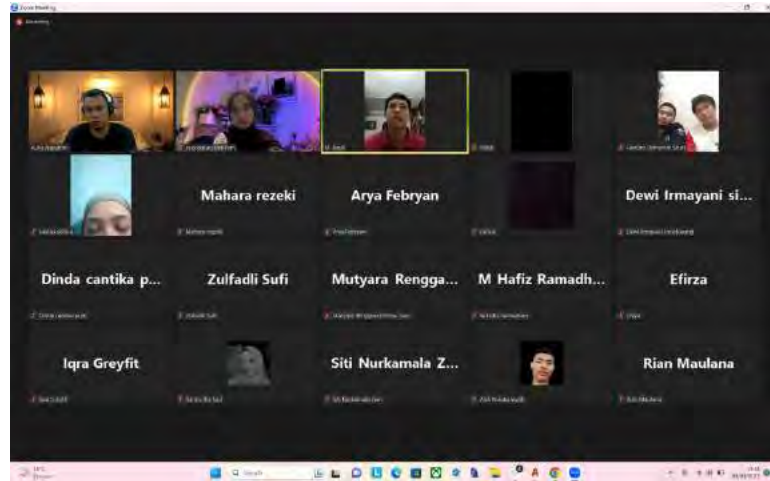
Zoom Meeting

Recording

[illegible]

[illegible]

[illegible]

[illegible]

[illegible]

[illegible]

Mahara rezeki

Mahara rezeki

Arya Febryan

Arya Febryan

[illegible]

Dewi Irmayani si...

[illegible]

Dinda cantika p...

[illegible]

Zulfadli Sufi

Zulfadli Sufi

Mutyara Rengga...

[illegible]

M Hafiz Ramadh...

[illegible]

Efirza

Efirza

Iqra Greyfit

Iqra Greyfit

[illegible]

Siti Nurkamala Z...

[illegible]

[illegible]

Rian Maulana

Rian Maulana

Search